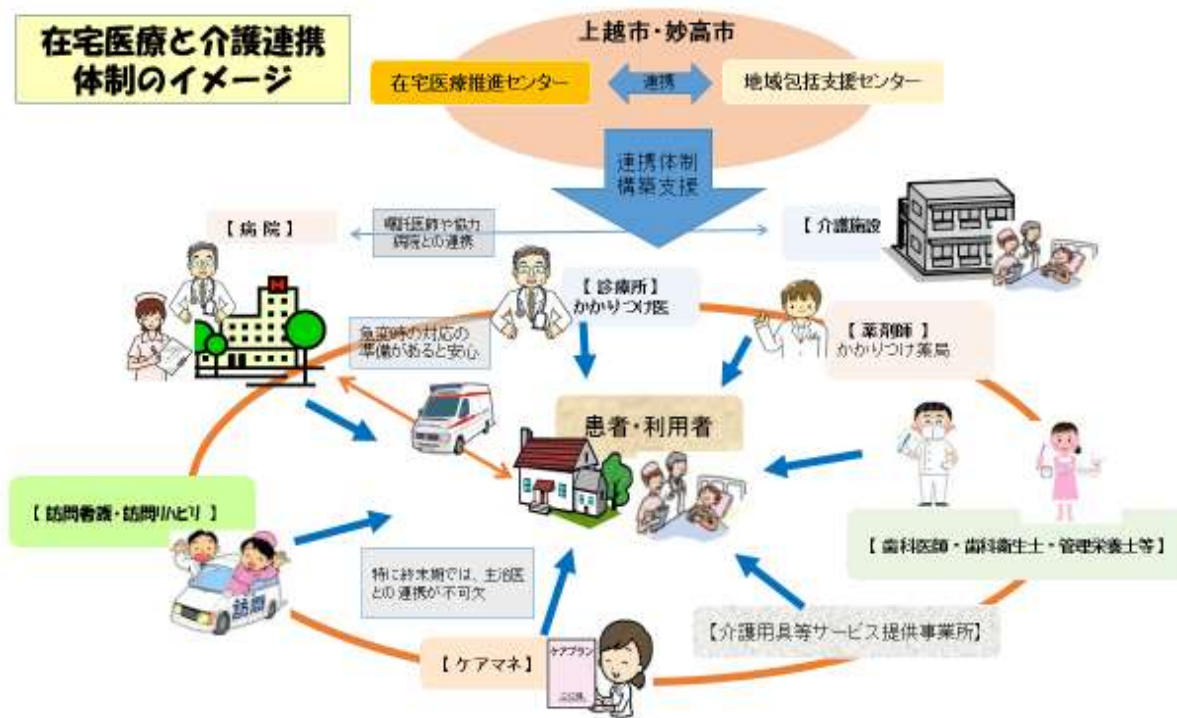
在宅医療と介護連携体制のイメージ

上越市・妙高市

在宅医療推進センター

連携

地域包括支援センター

連携体制構築支援

【病院】

嘱託医師や協力病院との連携

【介護施設】

【診療所】かかりつけ医

【薬剤師】かかりつけ薬局

急変時の対応の準備があると安心

患者・利用者

【訪問看護・訪問リハビリ】

訪問

特に終末期では、主治医との連携が不可欠

【歯科医師・歯科衛生士・管理栄養士等】

【介護用具等サービス提供事業所】

【ケアマネ】

ケアプラン

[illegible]